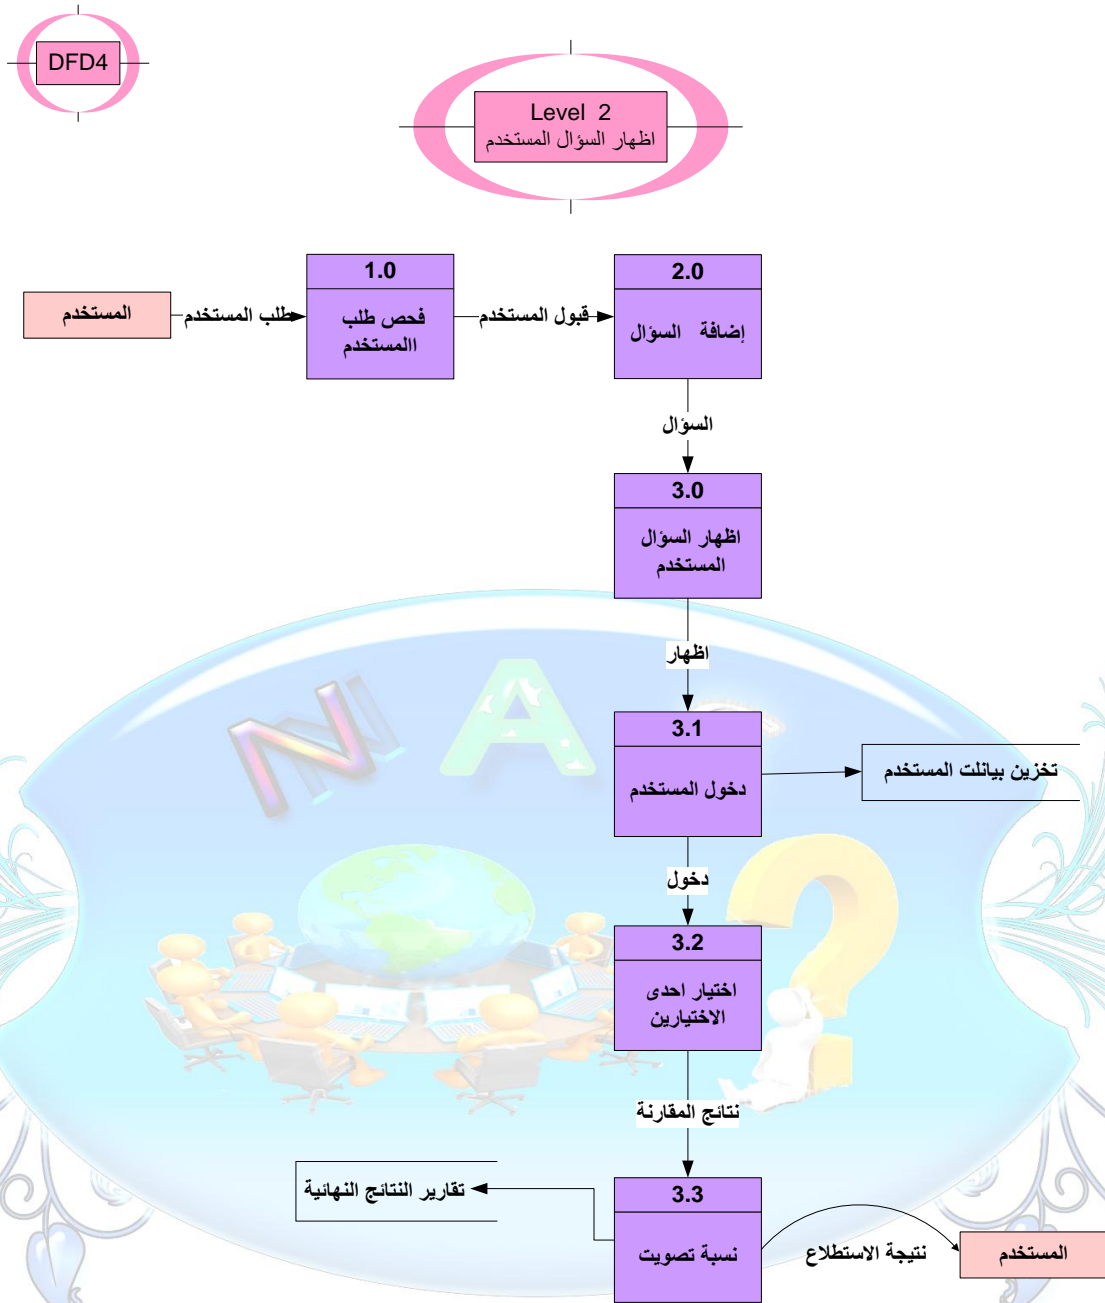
DFD4

Level 2
اظهار السؤال المستخدم

المستخدم

طلب المستخدم

1.0
فحص طلب الاالمستخدم

قبول المستخدم

2.0
إضافة السؤال

السؤال

3.0
اظهار السؤال المستخدم

اظهار

3.1
دخول المستخدم

تخزين بيانلت المستخدم

دخول

3.2
اختيار احدى الاختيارين

نتائج المقارنة

3.3
نسبة تصويت

تقارير النتائج النهائية

نتيجة الاستطلاع

المستخدم